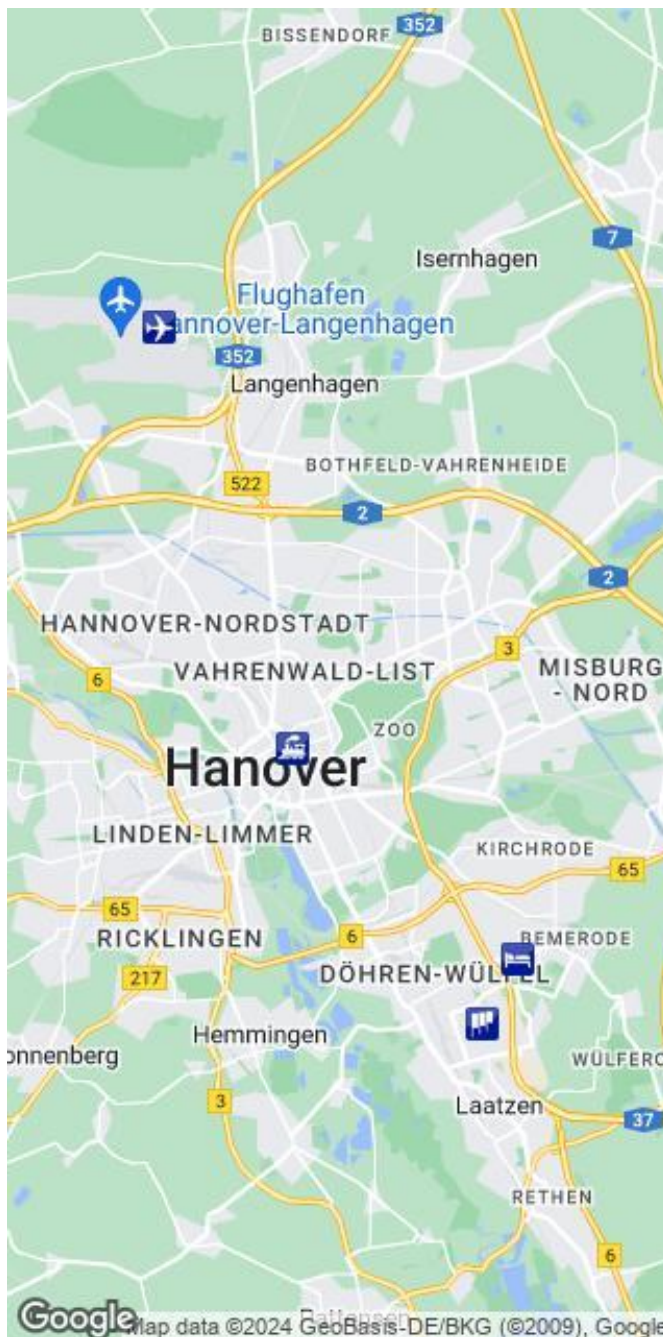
BISSENDORF 352

Isernhagen

7

Flughafen annover-Langenhagen

352

Langenhagen

BOTHFELD-VAHRENHEIDE

522

2

2

HANNOVER-NORDSTADT

3

6

VAHRENWALD-LIST

MISBURG - NORD

ZOO

Hanover

LINDEN-LIMMER

KIRCHRODE

65

65

RICKLINGEN

6

BEMERODE

217

DÖHREN-WÜLFEL

Hemmingen

onnenberg

WÜLFERO

3

Laatzen

37

RETHEN

6

Google Map data ©2024 GeoBasis-DE/BKG (©2009), Google